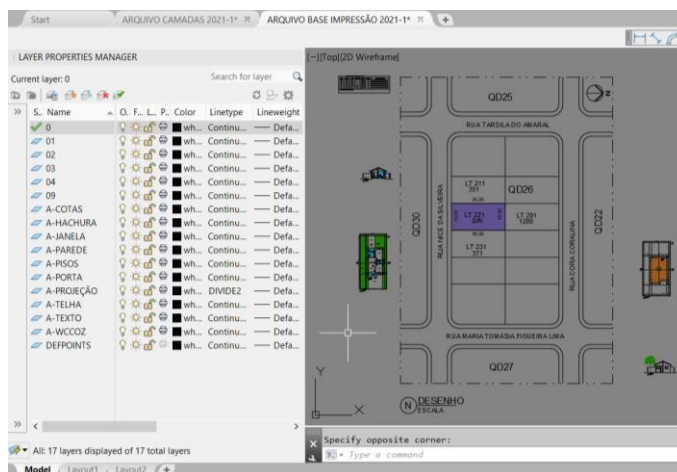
Start | ARQUIVO CAMADAS 2021-1* | ARQUIVO BASE IMPRESSÃO 2021-1* | +

LAYER PROPERTIES MANAGER

Current layer: 0

Search for layer

| S.. | Name | O.. | F... | L... | P... | Color | Linetype | Lineweight |
|---|---|---|---|---|---|---|---|---|
| ✓ | 0 | | | | | wh... | Continu... | Defa... |
| | 01 | | | | | wh... | Continu... | Defa... |
| | 02 | | | | | wh... | Continu... | Defa... |
| | 03 | | | | | wh... | Continu... | Defa... |
| | 04 | | | | | wh... | Continu... | Defa... |
| | 09 | | | | | wh... | Continu... | Defa... |
| | A-COTAS | | | | | wh... | Continu... | Defa... |
| | A-HACHURA | | | | | wh... | Continu... | Defa... |
| | A-JANELA | | | | | wh... | Continu... | Defa... |
| | A-PAREDE | | | | | wh... | Continu... | Defa... |
| | A-PISOS | | | | | wh... | Continu... | Defa... |
| | A-PORTA | | | | | wh... | Continu... | Defa... |
| | A-PROJEÇÃO | | | | | wh... | DIVIDE2 | Defa... |
| | A-TELHA | | | | | wh... | Continu... | Defa... |
| | A-TEXTO | | | | | wh... | Continu... | Defa... |
| | A-WCCOZ | | | | | wh... | Continu... | Defa... |
| | DEFPOINTS | | | | | wh... | Continu... | Defa... |

All: 17 layers displayed of 17 total layers

[-][Top][2D Wireframe]

QD25

RUA TARSILA DO AMARAL

LT 211
361

QD26

QD30

RUA INÊZ DA SILVEIRA

LT 221
S/N

LT 291
1280

LT 231
371

RUA CORA CORALINA

QD22

RUA MARIA TOMÁSIA FIGUEIRA LIMA

QD27

Y

X

N DESENHO
ESCALA

Specify opposite corner:

Type a command

Model | Layout1 | Layout2 | +